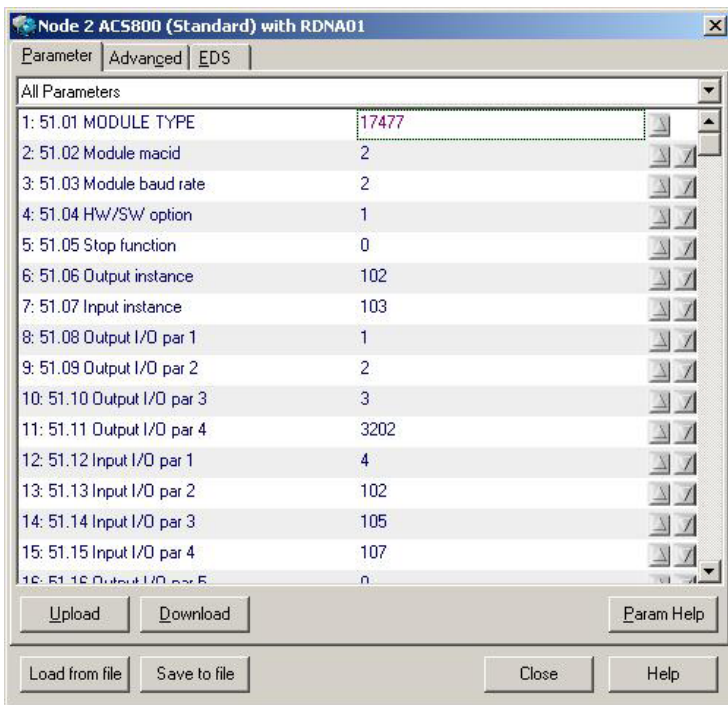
Node 2 ACS800 (Standard) with RDNA01

Parameter | Advanced | EDS

All Parameters

| | |
|---|---|
| 1: 51.01 MODULE TYPE | 17477 |
| 2: 51.02 Module macid | 2 |
| 3: 51.03 Module baud rate | 2 |
| 4: 51.04 HW/SW option | 1 |
| 5: 51.05 Stop function | 0 |
| 6: 51.06 Output instance | 102 |
| 7: 51.07 Input instance | 103 |
| 8: 51.08 Output I/O par 1 | 1 |
| 9: 51.09 Output I/O par 2 | 2 |
| 10: 51.10 Output I/O par 3 | 3 |
| 11: 51.11 Output I/O par 4 | 3202 |
| 12: 51.12 Input I/O par 1 | 4 |
| 13: 51.13 Input I/O par 2 | 102 |
| 14: 51.14 Input I/O par 3 | 105 |
| 15: 51.15 Input I/O par 4 | 107 |
| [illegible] | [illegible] |

Upload Download Param Help

Load from file Save to file Close Help